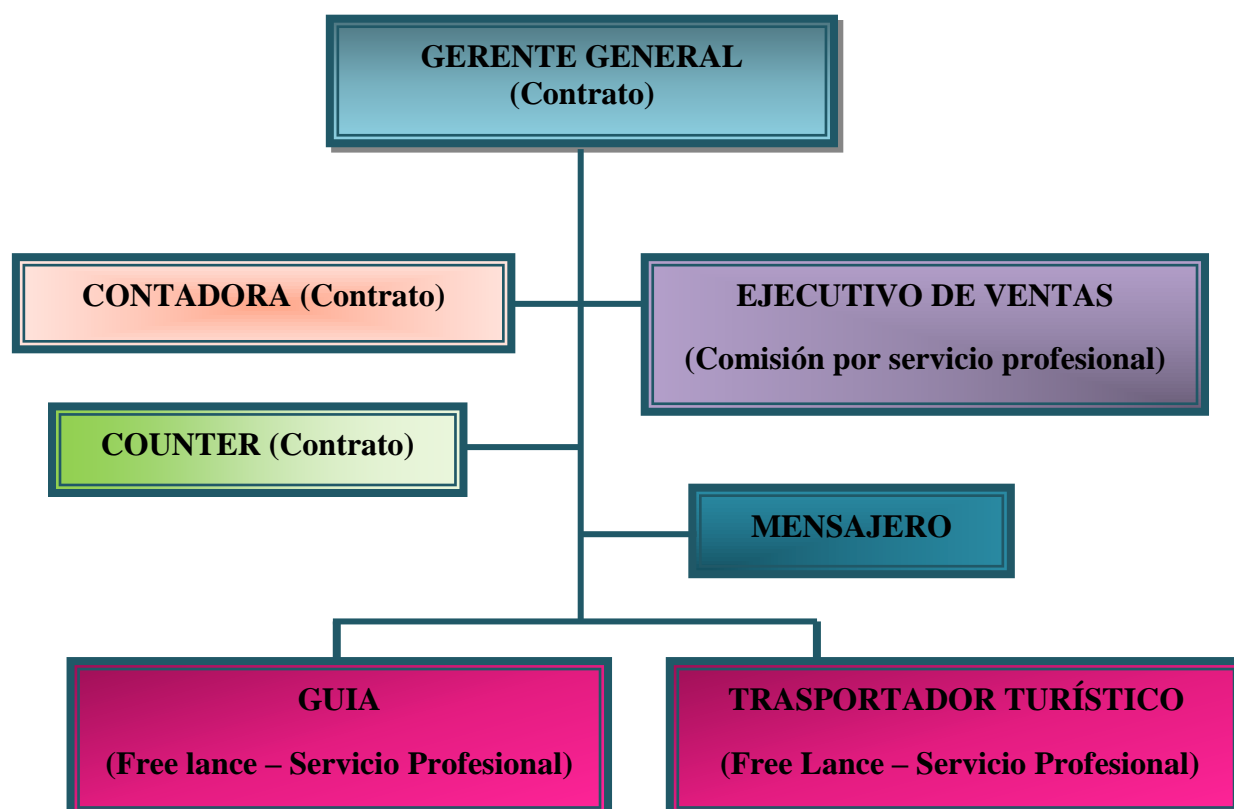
GERENTE GENERAL
(Contrato)

CONTADORA (Contrato)

EJECUTIVO DE VENTAS
(Comisión por servicio profesional)

COUNTER (Contrato)

MENSAJERO

GUIA
(Free lance – Servicio Profesional)

TRASPORTADOR TURÍSTICO
(Free Lance – Servicio Profesional)